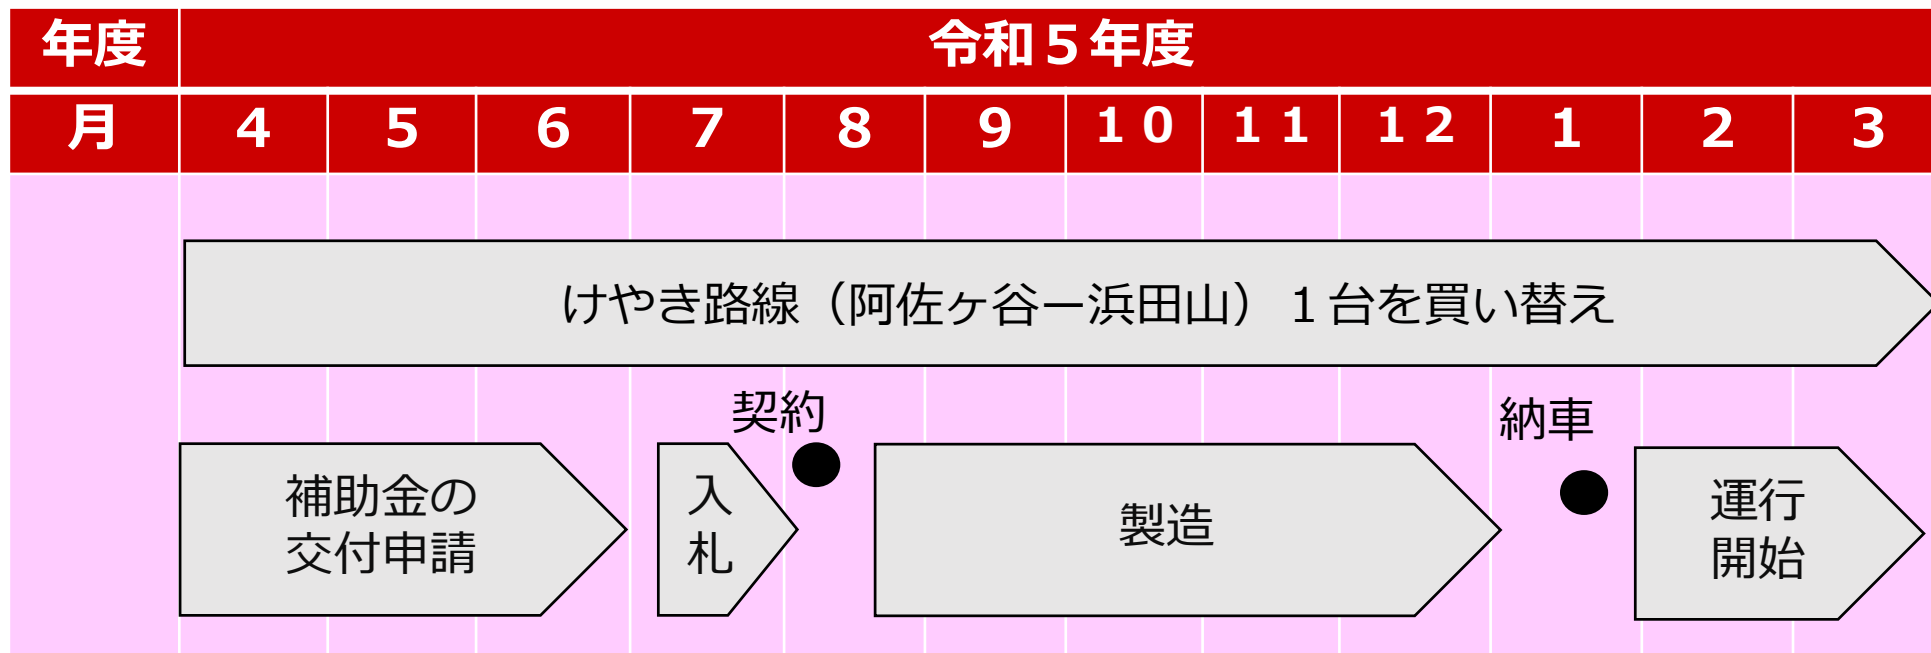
| 年度 | 令和５年度 | | | | | | | | | | | |
|---|---|---|---|---|---|---|---|---|---|---|---|---|
| 月 | 4 | 5 | 6 | 7 | 8 | 9 | 10 | 11 | 12 | 1 | 2 | 3 |

けやき路線（阿佐ヶ谷ー浜田山）１台を買い替え

契約

納車

補助金の交付申請

入札

製造

運行開始